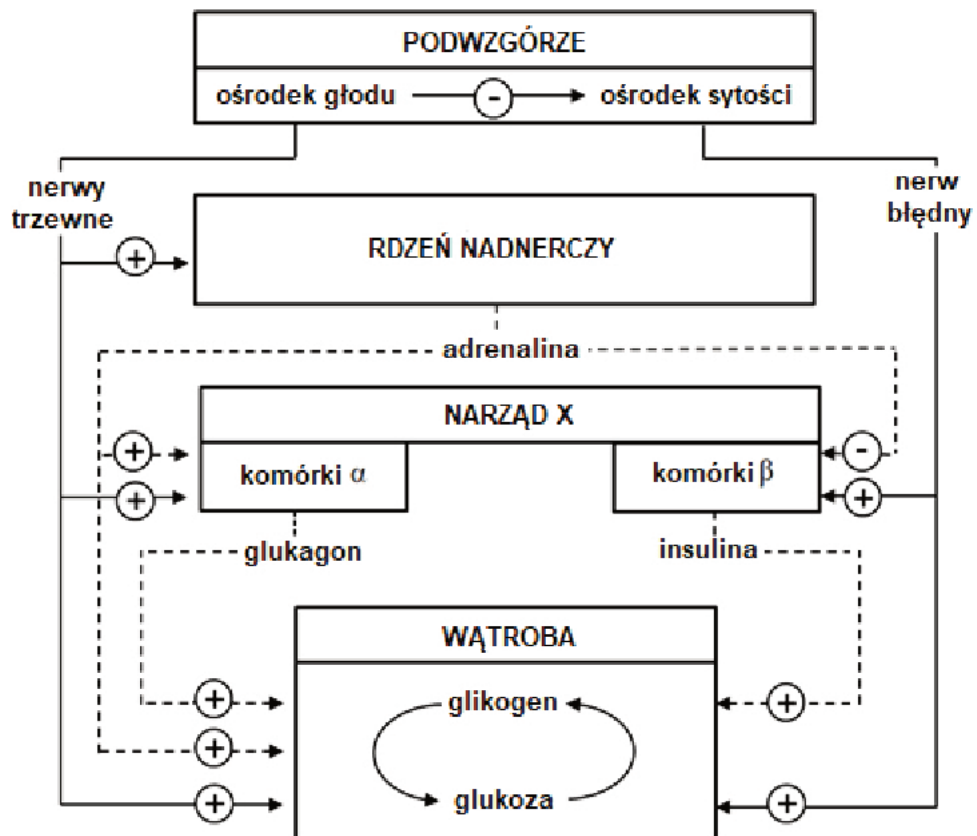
PODWZGÓRZE

ośrodek głodu

-

ośrodek sytości

nerwy trzewne

nerw błędny

+

RDZEŃ NADNERCZY

adrenalina

NARZĄD X

+

komórki $\alpha$

komórki $\beta$

-

+

+

glukagon

insulina

WĄTROBA

+

glikogen

+

+

glukoza

+

+